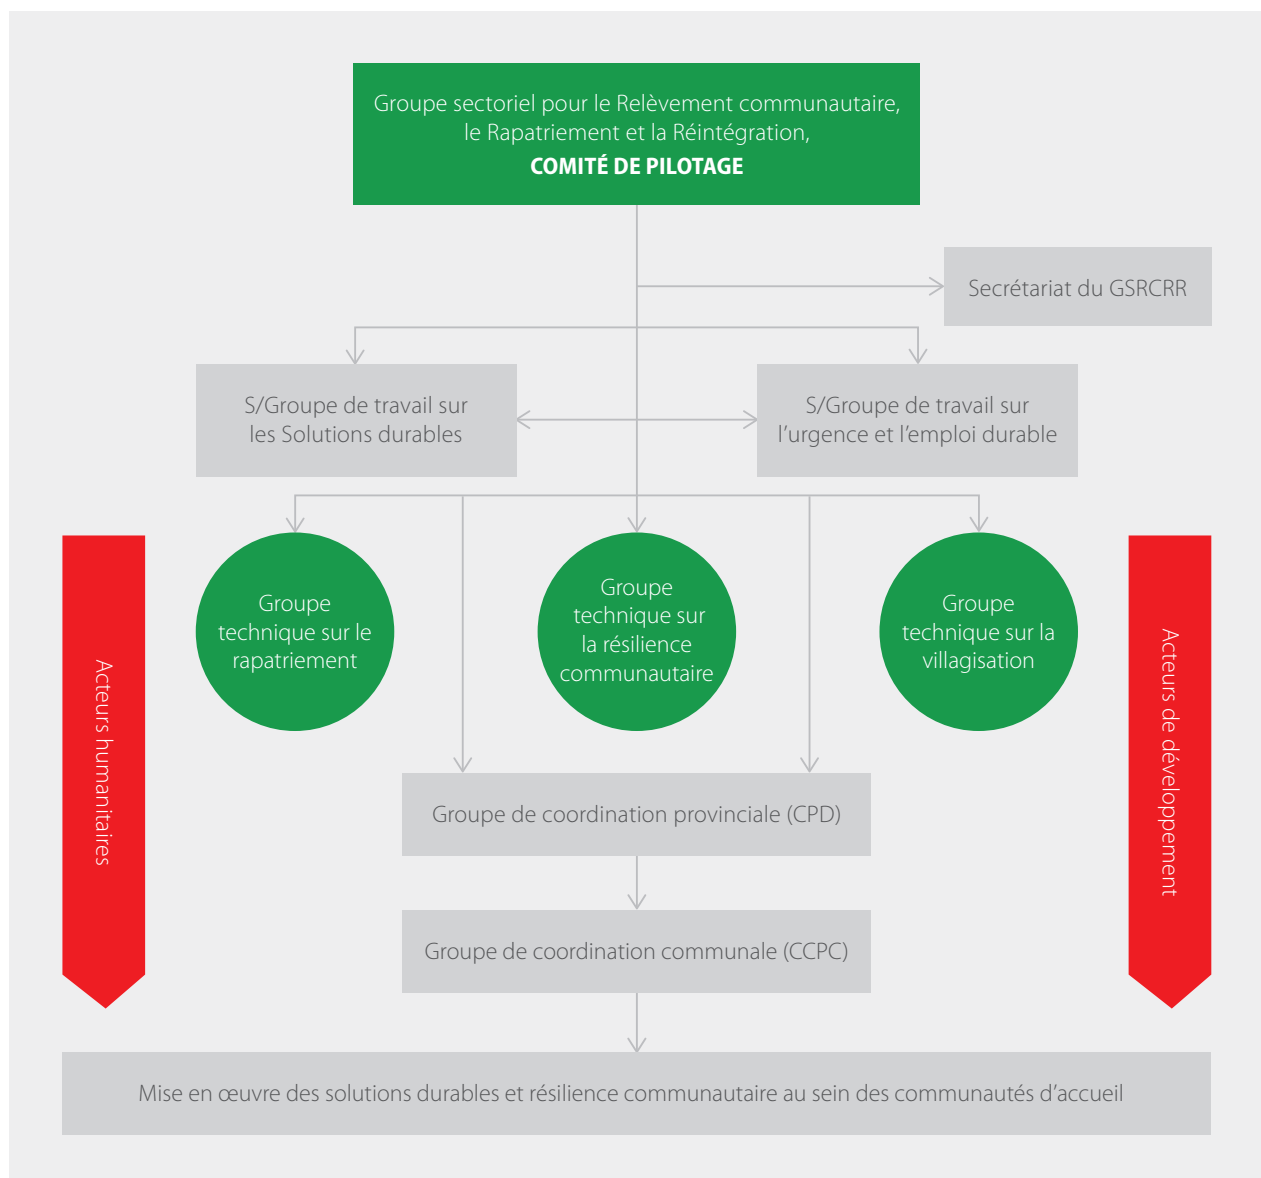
Groupe sectoriel pour le Relèvement communautaire, le Rapatriement et la Réintégration,
COMITÉ DE PILOTAGE

Secrétariat du GSRCRR

S/Groupe de travail sur les Solutions durables

S/Groupe de travail sur l'urgence et l'emploi durable

Acteurs humanitaires

Groupe technique sur le rapatriement

Groupe technique sur la résilience communautaire

Groupe technique sur la villagisation

Acteurs de développement

Groupe de coordination provinciale (CPD)

Groupe de coordination communale (CCPC)

Mise en œuvre des solutions durables et résilience communautaire au sein des communautés d'accueil